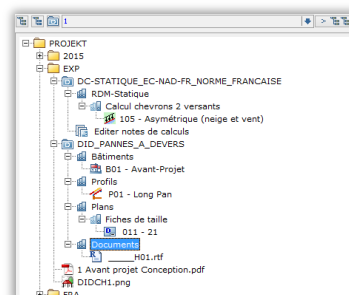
1

PROJEKT
2015
EXP
DC-STATIQUE_EC-NAD-FR_NORME_FRANCAISE
RDM-Statique
Calcul chevrons 2 versants
105 - Asymétrique (neige et vent)
Editer notes de calculs
DID_PANNES_A_DEVERS
Bâtiments
B01 - Avant-Projet
Profils
P01 - Long Pan
Plans
Fiches de taille
011 - 21
Documents
_____H01.rtf
1 Avant projet Conception.pdf
DIDCH1.png
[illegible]